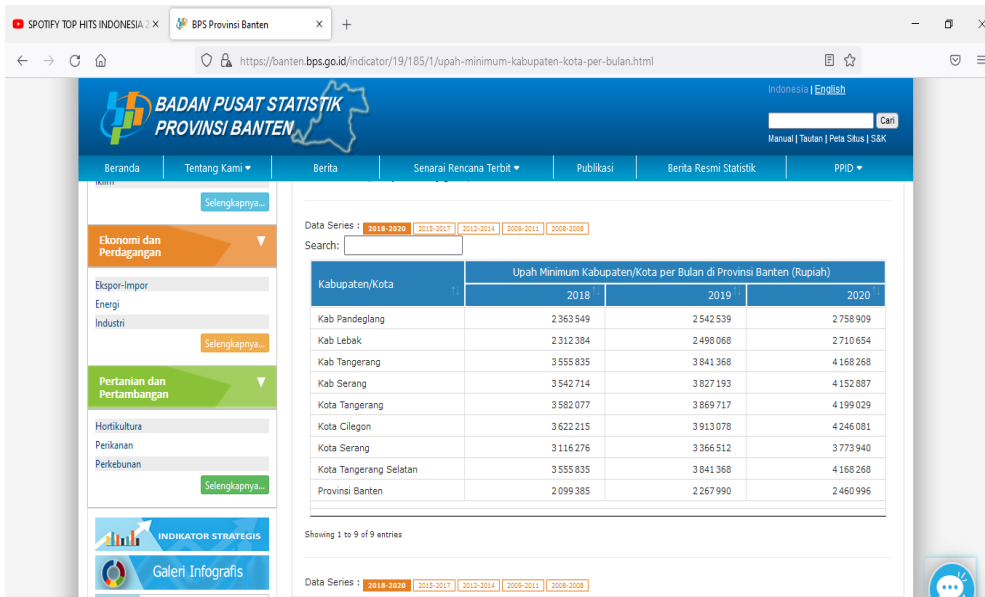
SPOTIFY TOP HITS INDONESIA 2 ×
BPS Provinsi Banten ×
+

https://banten.bps.go.id/indicator/19/185/1/upah-minimum-kabupaten-kota-per-bulan.html

BADAN PUSAT STATISTIK
PROVINSI BANTEN

Indonesia | English
Cari
Manual | Tautan | Peta Situs | S&K

Beranda | Tentang Kami ▾ | Berita | Senarai Rencana Terbit ▾ | Publikasi | Berita Resmi Statistik | PPID ▾

Iklim
Selengkapnya...

Ekonomi dan Perdagangan
Ekspor-Impor
Energi
Industri
Selengkapnya...

Pertanian dan Pertambangan
Hortikultura
Perikanan
Perkebunan
Selengkapnya...

INDIKATOR STRATEGIS
Galeri Infografis

Data Series : 2018-2020 | 2015-2017 | 2012-2014 | 2009-2011 | 2008-2008
Search:

| Kabupaten/Kota | Upah Minimum Kabupaten/Kota per Bulan di Provinsi Banten (Rupiah) 2018 | 2019 | 2020 |
|---|---|---|---|
| Kab Pandeglang | 2 363 549 | 2 542 539 | 2 758 909 |
| Kab Lebak | 2 312 384 | 2 498 068 | 2 710 654 |
| Kab Tangerang | 3 555 835 | 3 841 368 | 4 168 268 |
| Kab Serang | 3 542 714 | 3 827 193 | 4 152 887 |
| Kota Tangerang | 3 582 077 | 3 869 717 | 4 199 029 |
| Kota Cilegon | 3 622 215 | 3 913 078 | 4 246 081 |
| Kota Serang | 3 116 276 | 3 366 512 | 3 773 940 |
| Kota Tangerang Selatan | 3 555 835 | 3 841 368 | 4 168 268 |
| Provinsi Banten | 2 099 385 | 2 267 990 | 2 460 996 |

Showing 1 to 9 of 9 entries

Data Series : 2018-2020 | 2015-2017 | 2012-2014 | 2009-2011 | 2008-2008